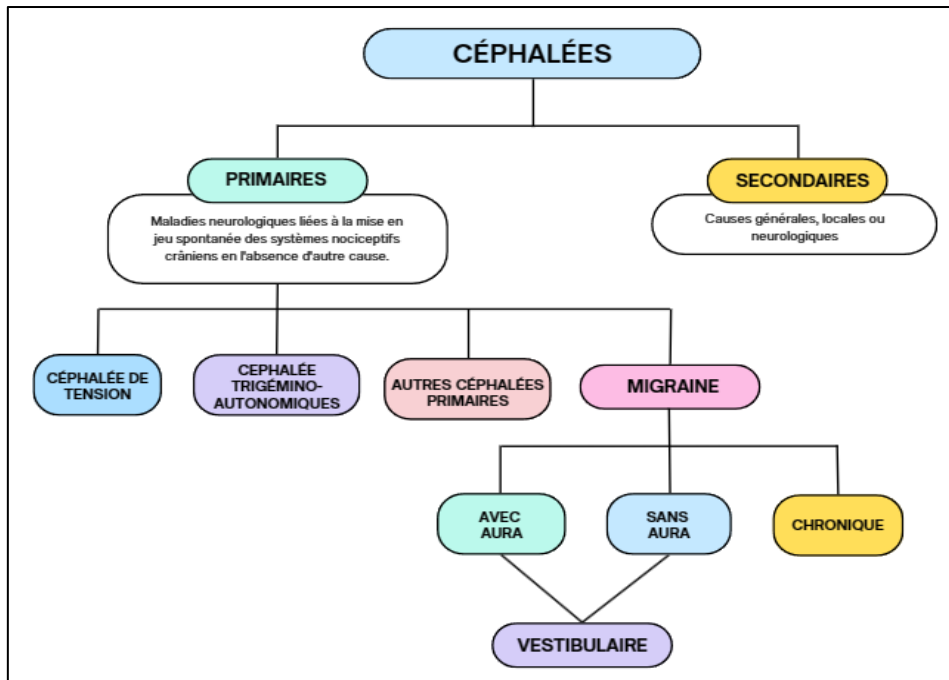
CÉPHALÉES

PRIMAIRES

Maladies neurologiques liées à la mise en jeu spontanée des systèmes nociceptifs crâniens en l'absence d'autre cause.

SECONDAIRES

Causes générales, locales ou neurologiques

CÉPHALÉE DE TENSION

CEPHALÉE TRIGÉMINO-AUTONOMIQUES

AUTRES CÉPHALÉES PRIMAIRES

MIGRAINE

AVEC AURA

SANS AURA

CHRONIQUE

VESTIBULAIRE